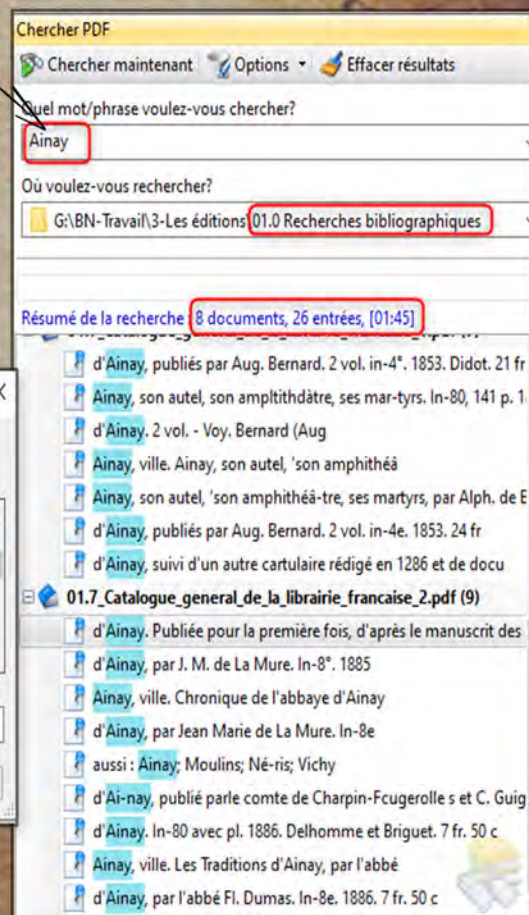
Chercher PDF

Chercher maintenant Options Effacer résultats

Quel mot/phrase voulez-vous chercher?

Ainay

Où voulez-vous rechercher?

G:\BN-Travail\3-Les éditions\01.0 Recherches bibliographiques

Résumé de la recherche : 8 documents, 26 entrées, [01:45]

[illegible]

d'Ainay, publiés par Aug. Bernard. 2 vol. in-4°. 1853. Didot. 21 fr

Ainay, son autel, son ampltithdàtre, ses mar-tyrs. In-80, 141 p. 1

d'Ainay. 2 vol. - Voy. Bernard (Aug

Ainay, ville. Ainay, son autel, 'son amphithéâ

Ainay, son autel, son amphithéâ-tre, ses martyrs, par Alph. de E

d'Ainay, publiés par Aug. Bernard. 2 vol. in-4e. 1853. 24 fr

d'Ainay, suivi d'un autre cartulaire rédigé en 1286 et de docu

01.7_Catalogue_general_de_la_librairie_francaise_2.pdf (9)

d'Ainay. Publiée pour la première fois, d'après le manuscrit des

d'Ainay, par J. M. de La Mure. In-8°. 1885

Ainay, ville. Chronique de l'abbaye d'Ainay

d'Ainay, par Jean Marie de La Mure. In-8e

aussi : Ainay; Moulins; Né-ris; Vichy

d'Ai-nay, publié parle comte de Charpin-Fcugerolle s et C. Guig

d'Ainay. In-80 avec pl. 1886. Delhomme et Briguet. 7 fr. 50 c

Ainay, ville. Les Traditions d'Ainay, par l'abbé

d'Ainay, par l'abbé Fl. Dumas. In-8e. 1886. 7 fr. 50 c